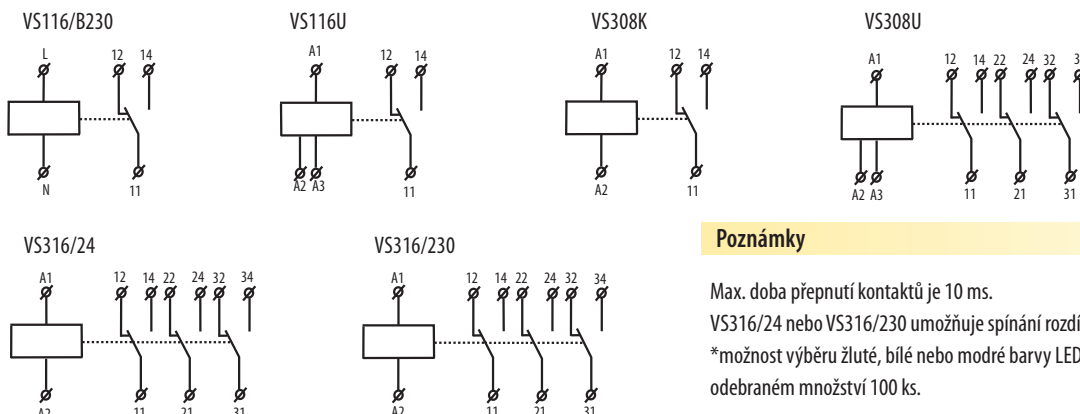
VS116/B230

L 12 14

N 11

VS116U

A1 12 14

A2 A3 11

VS308K

A1 12 14

A2 11

VS308U

A1 12 14 22 24 32 3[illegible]

A2 A3 11 21 31

VS316/24

A1 12 14 22 24 32 34

A2 11 21 31

VS316/230

A1 12 14 22 24 32 34

A2 11 21 31

Poznámky

Max. doba přepnutí kontaktů je 10 ms.
VS316/24 nebo VS316/230 umožňuje spínání rozdí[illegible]
*možnost výběru žluté, bílé nebo modré barvy LED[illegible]
odebraném množství 100 ks.